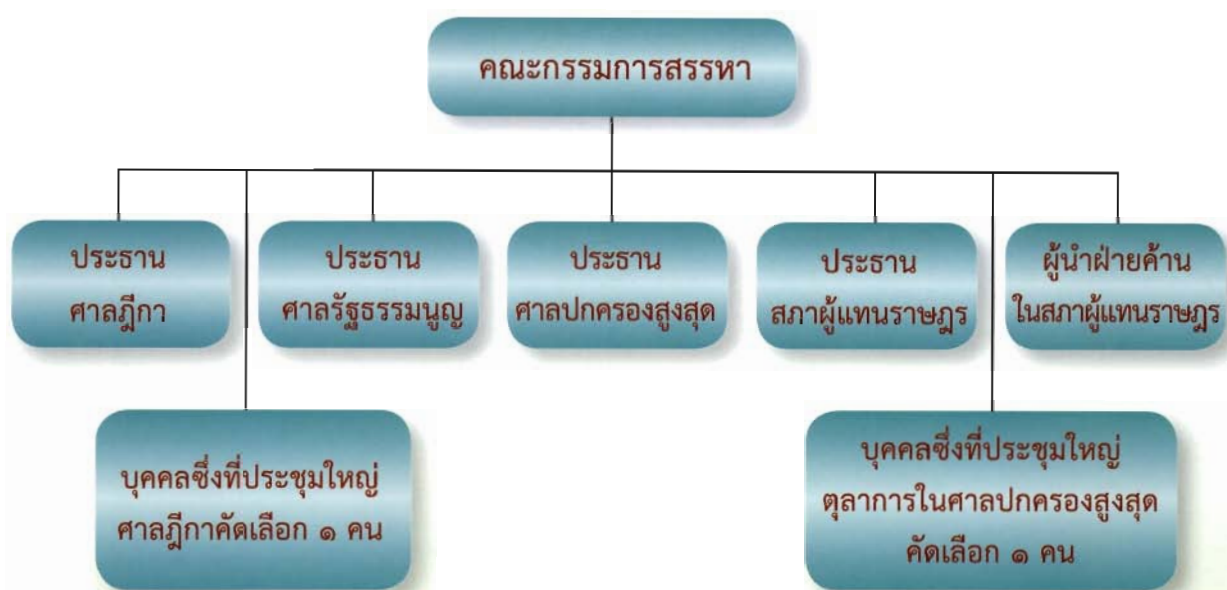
คณะกรรมการสรรหา

ประธาน
ศาลฎีกา

ประธาน
ศาลรัฐธรรมนูญ

ประธาน
ศาลปกครองสูงสุด

ประธาน
สภาผู้แทนราษฎร

ผู้นำฝ่ายค้าน
ในสภาผู้แทนราษฎร

บุคคลซึ่งที่ประชุมใหญ่
ศาลฎีกาคัดเลือก ๑ คน

บุคคลซึ่งที่ประชุมใหญ่
ตุลาการในศาลปกครองสูงสุด
คัดเลือก ๑ คน